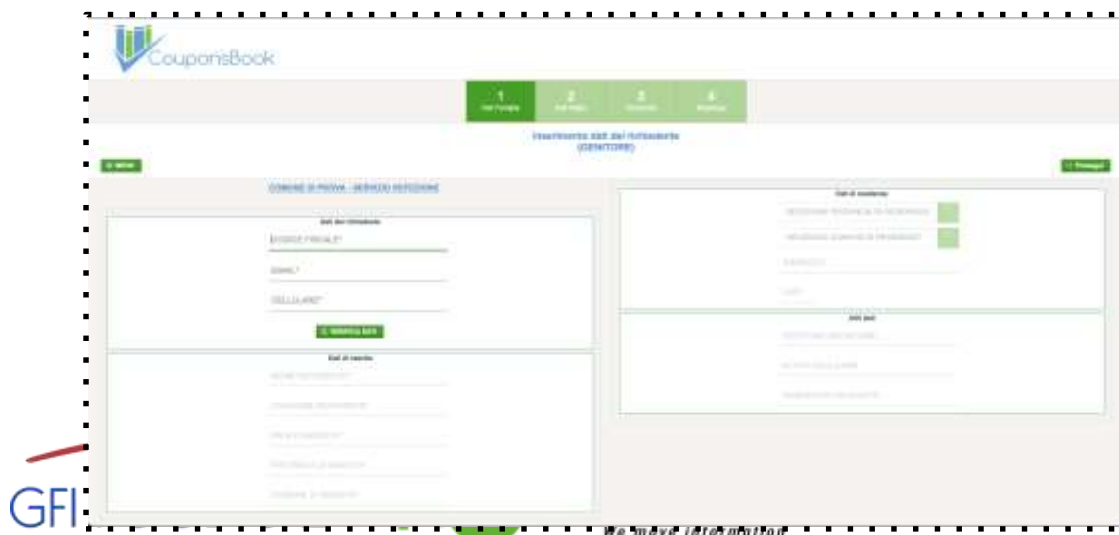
CouponsBook

1 Dati Famiglia
2 Dati Minori
3 Riepilogo
4 Pagamento

Inserimento dati del richiedente (GENITORE)

« Indietro

Prosegui »

COMUNE DI PADOVA - SERVIZIO REFEZIONE

Dati del richiedente

CODICE FISCALE*

EMAIL*

CELLULARE*

VERIFICA DATI

Dati di nascita

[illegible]

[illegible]

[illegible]

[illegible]

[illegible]

Dati di residenza

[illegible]

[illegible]

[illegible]

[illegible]

Altri dati

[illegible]

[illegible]

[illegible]

GFI

We make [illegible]